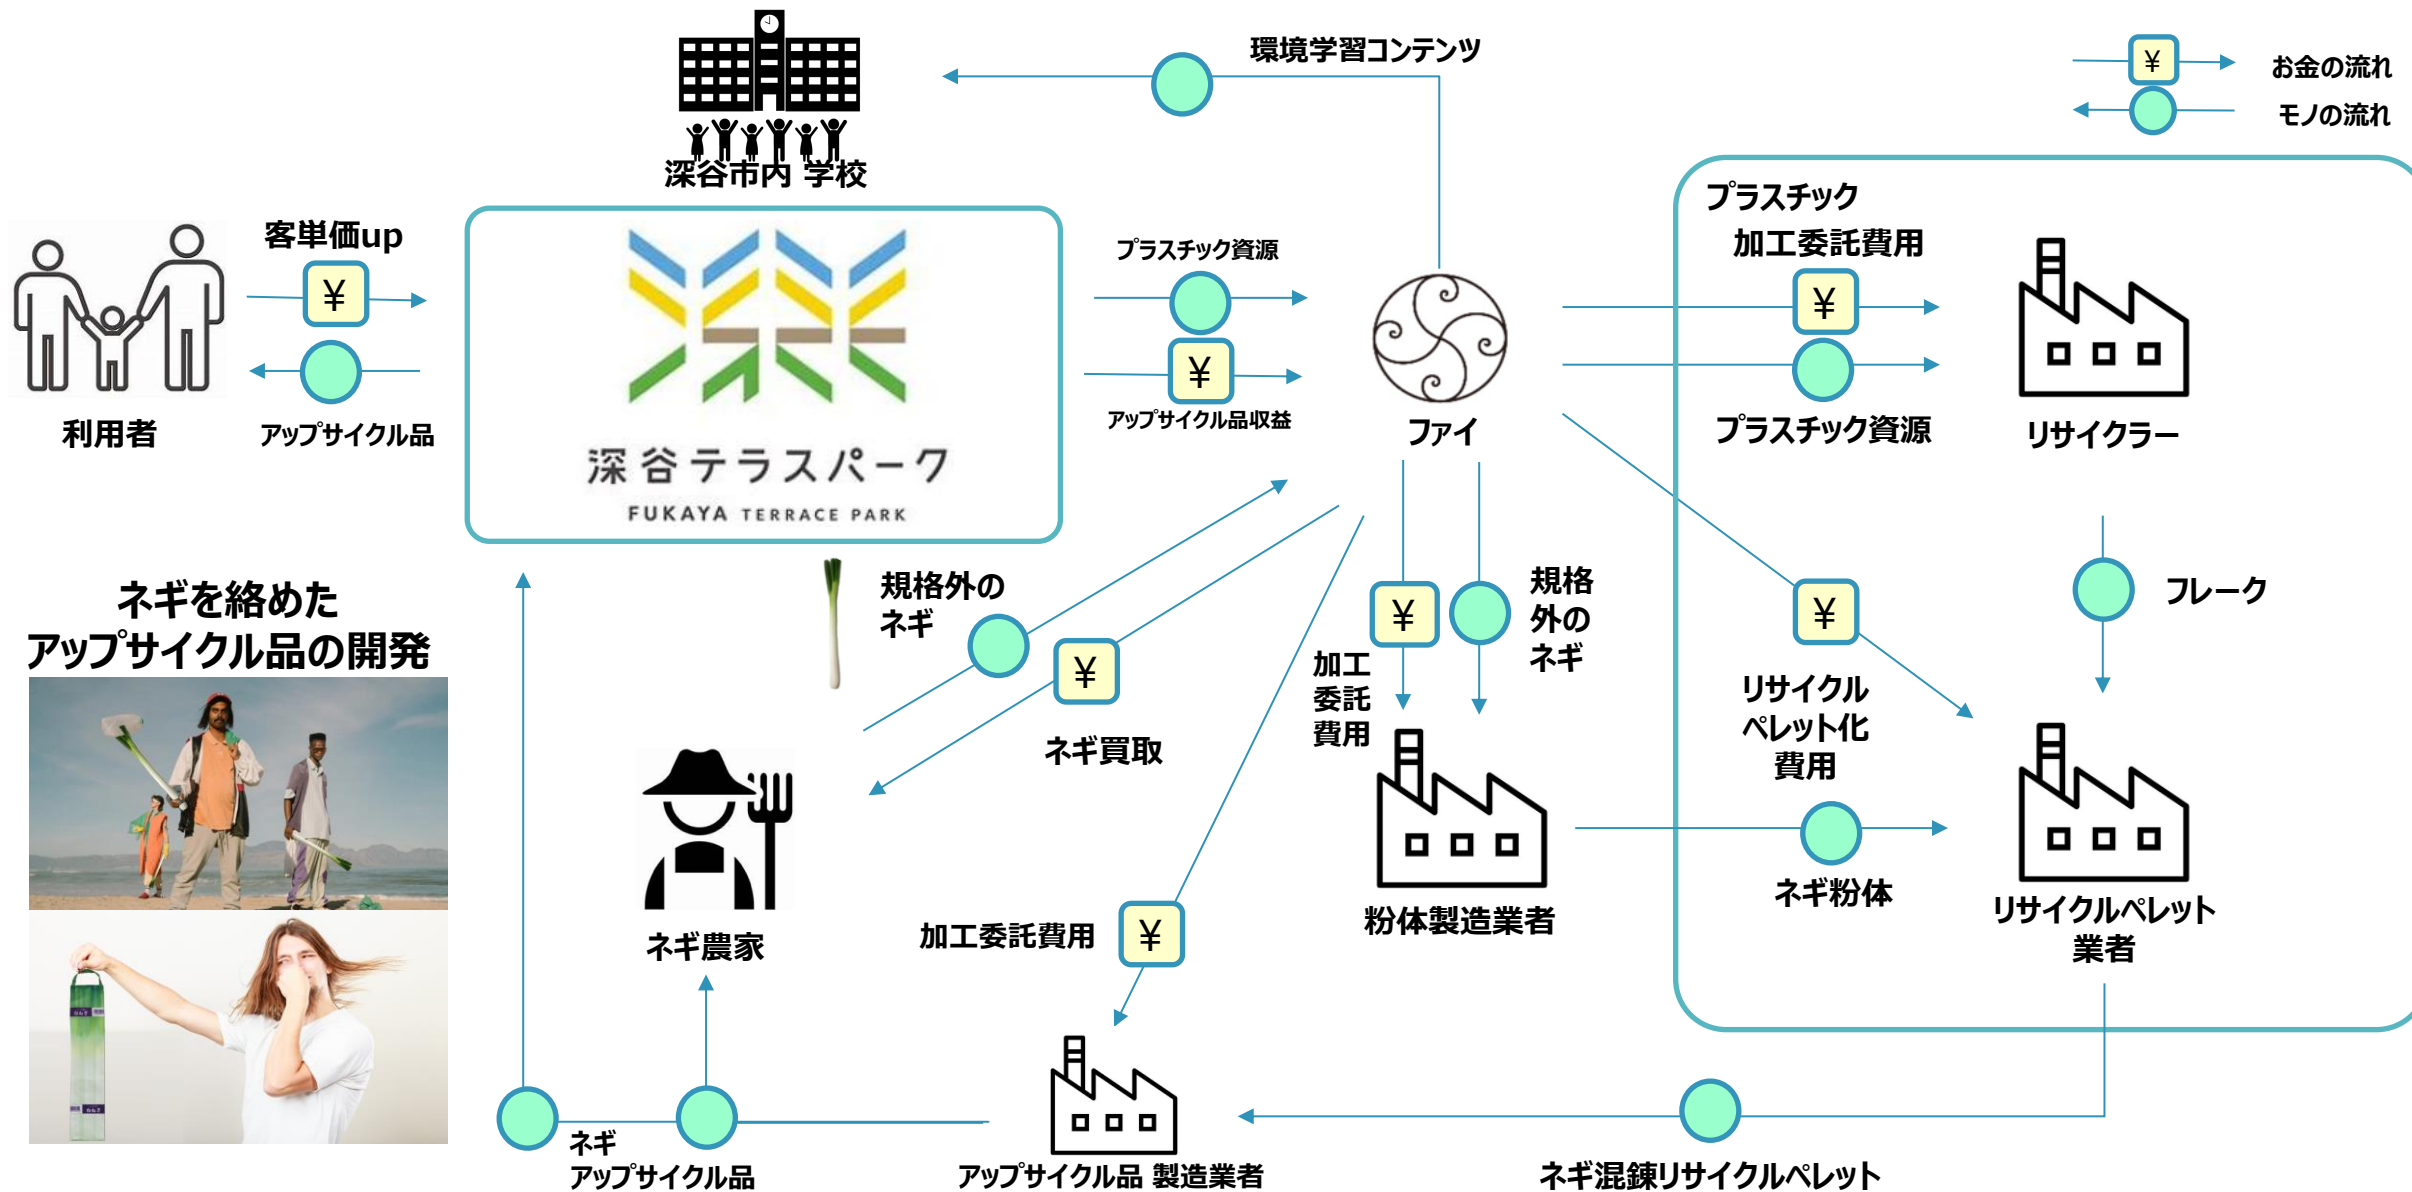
環境学習コンテンツ

¥ お金の流れ
モノの流れ

深谷市内 学校

客単価up
¥
利用者
アップサイクル品

深谷テラスパーク
FUKAYA TERRACE PARK

プラスチック資源
¥
アップサイクル品収益

ファイ

プラスチック
加工委託費用
¥
プラスチック資源
リサイクラー

フレーク

ネギを絡めた
アップサイクル品の開発

規格外の
ネギ
¥
ネギ買取

ネギ農家

¥
加工
委託
費用

規格
外の
ネギ

粉体製造業者

¥
リサイクル
ペレット化
費用

ネギ粉体

リサイクルペレット
業者

加工委託費用
¥

ネギ
アップサイクル品

アップサイクル品 製造業者

ネギ混錬リサイクルペレット